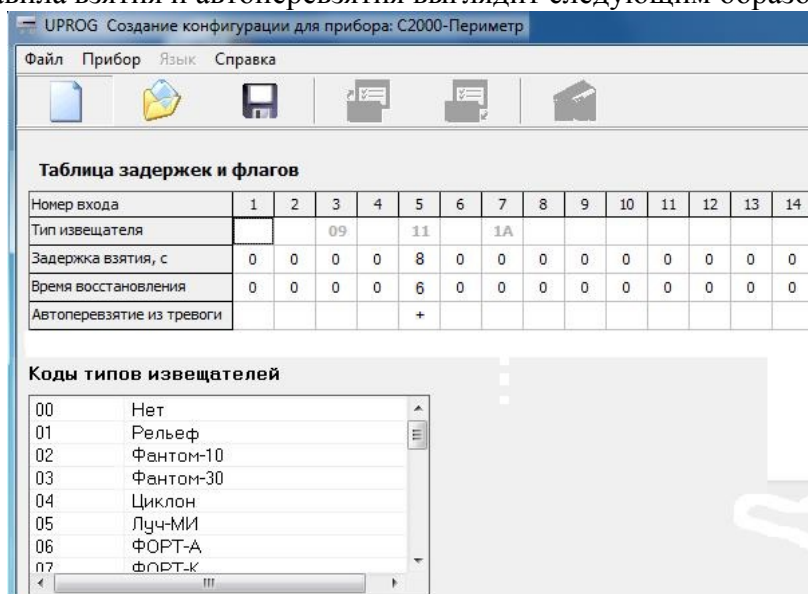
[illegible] взятия и автоперевзятия выглядит следующим образо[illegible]

UPROG Создание конфигурации для прибора: С2000-Периметр

Файл Прибор Язык Справка

Таблица задержек и флагов

| Номер входа | 1 | 2 | 3 | 4 | 5 | 6 | 7 | 8 | 9 | 10 | 11 | 12 | 13 | 14 |
|---|---|---|---|---|---|---|---|---|---|---|---|---|---|---|
| Тип извещателя | | | 09 | | 11 | | 1A | | | | | | | |
| Задержка взятия, с | 0 | 0 | 0 | 0 | 8 | 0 | 0 | 0 | 0 | 0 | 0 | 0 | 0 | 0 |
| Время восстановления | 0 | 0 | 0 | 0 | 6 | 0 | 0 | 0 | 0 | 0 | 0 | 0 | 0 | 0 |
| Автоперевзятие из тревоги | | | | | + | | | | | | | | | |

Коды типов извещателей

| | |
|---|---|
| 00 | Нет |
| 01 | Рельеф |
| 02 | Фантом-10 |
| 03 | Фантом-30 |
| 04 | Циклон |
| 05 | Луч-МИ |
| 06 | ФОРТ-А |
| 07 | ФОРТ-К |